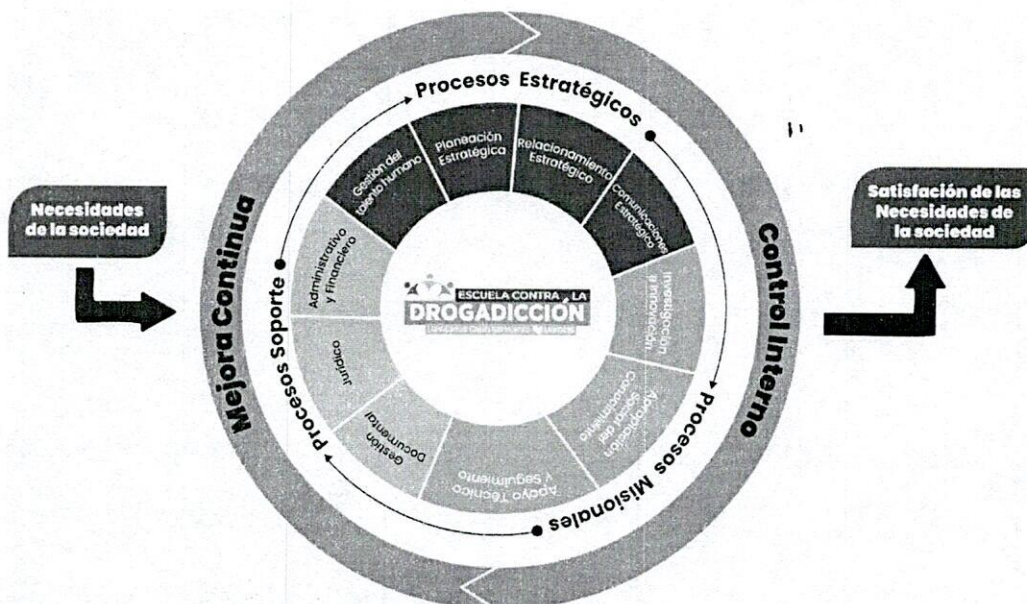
Necesidades de la sociedad

Mejora Continua

Procesos Estratégicos

Gestión del talento humano

Planeación Estratégica

Relacionamiento Estratégico

Comunicaciones Estratégica

Control Interno

Satisfación de las Necesidades de la sociedad

Procesos Soporte

Administrativo y Financiero

Jurídico

Gestión Documental

ESCUELA CONTRA LA DROGADICCIÓN

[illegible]

Investigación e Innovación

Apropiación Social del Conocimiento

Apoyo Técnico y Seguimiento

Procesos Misionales